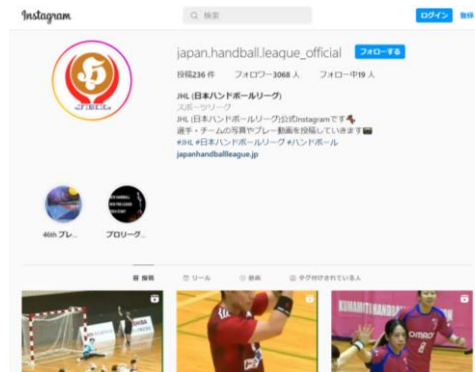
Instagram

Q 検索

ログイン 登録

JHL

japan.handball.league_official フォローする

投稿236 件 フォロワー3068 人 フォロー中19 人

JHL (日本ハンドボールリーグ)
スポーツリーグ
JHL (日本ハンドボールリーグ)公式Instagramです
選手・チームの写真やプレー動画を投稿していきます
#JHL #日本ハンドボールリーグ #ハンドボール
japanhandballleague.jp

46th プレ... プロリーグ...

投稿 リール 動画 タグ付けされている人

KUMAMOTO
OMRON